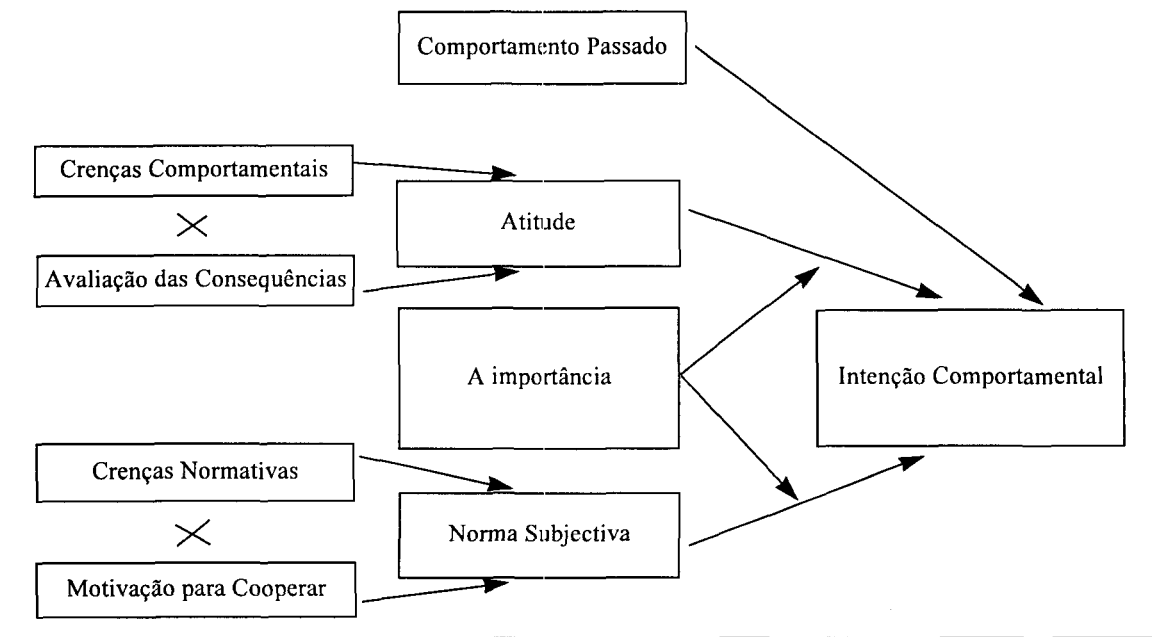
Comportamento Passado

Crenças Comportamentais

Atitude

$\times$

Avaliação das Consequências

A importância

Intenção Comportamental

Crenças Normativas

Norma Subjectiva

$\times$

Motivação para Cooperar